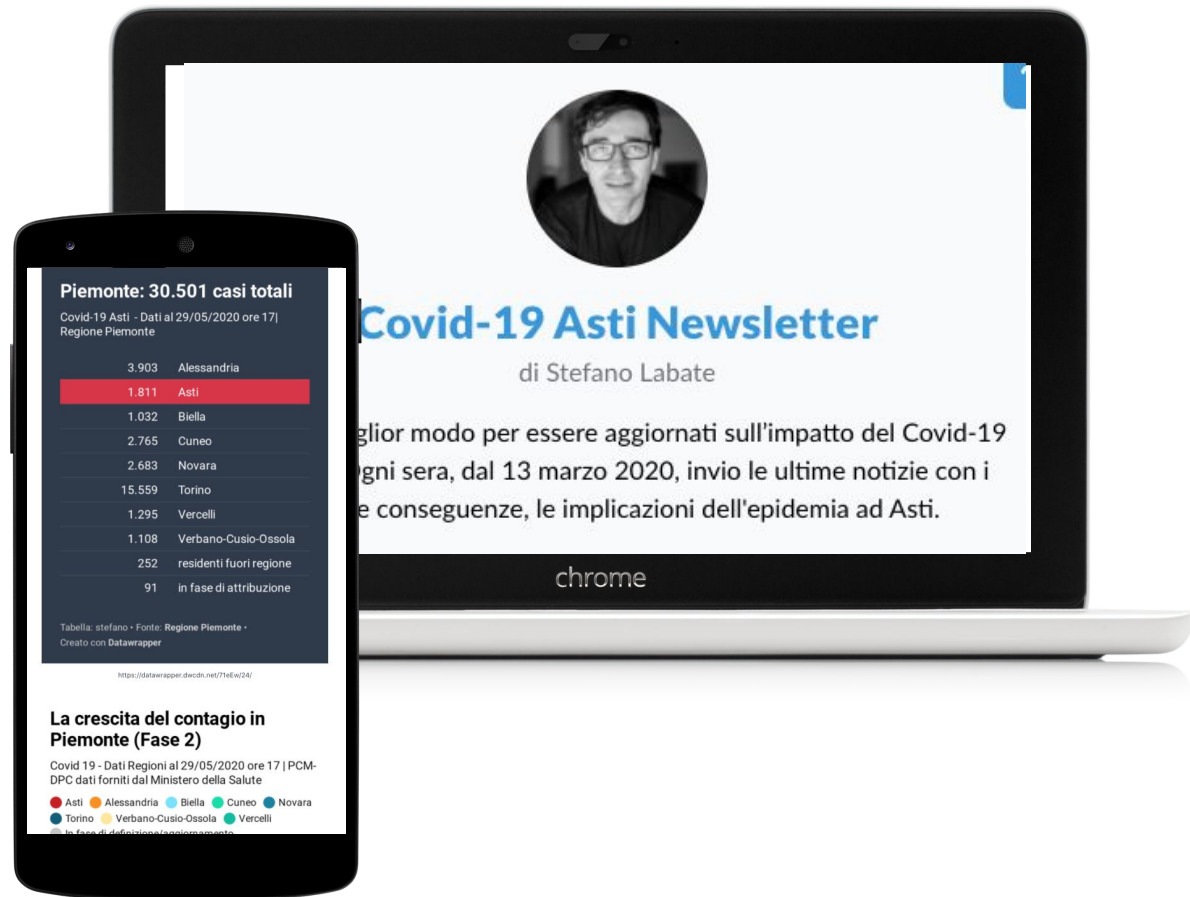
Piemonte: 30.501 casi totali

Covid-19 Asti - Dati al 29/05/2020 ore 17| Regione Piemonte

| | |
|---|---|
| 3.903 | Alessandria |
| 1.811 | Asti |
| 1.032 | Biella |
| 2.765 | Cuneo |
| 2.683 | Novara |
| 15.559 | Torino |
| 1.295 | Vercelli |
| 1.108 | Verbano-Cusio-Ossola |
| 252 | residenti fuori regione |
| 91 | in fase di attribuzione |

Tabella: stefano • Fonte: Regione Piemonte • Creato con Datawrapper

https://datawrapper.dwcdn.net/71eEw/24/

La crescita del contagio in Piemonte (Fase 2)

Covid 19 - Dati Regioni al 29/05/2020 ore 17 | PCM-DPC dati forniti dal Ministero della Salute

Asti Alessandria Biella Cuneo Novara Torino Verbano-Cusio-Ossola Vercelli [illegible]

Covid-19 Asti Newsletter

di Stefano Labate

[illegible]glior modo per essere aggiornati sull'impatto del Covid-19 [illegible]gni sera, dal 13 marzo 2020, invio le ultime notizie con i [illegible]e conseguenze, le implicazioni dell'epidemia ad Asti.

chrome